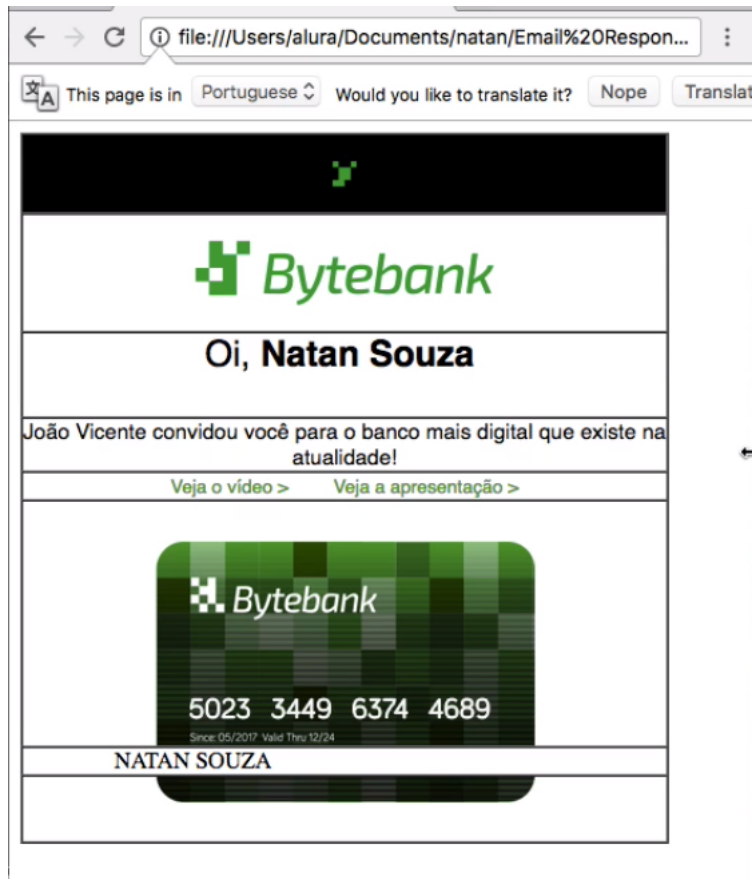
file:///Users/alura/Documents/natan/Email%20Respon...

This page is in Portuguese Would you like to translate it? Nope Translat

Bytebank

Oi, **Natan Souza**

João Vicente convidou você para o banco mais digital que existe na atualidade!

Veja o vídeo > Veja a apresentação >

Bytebank

5023 3449 6374 4689

Since 05/2017 Valid Thru 12/24

NATAN SOUZA